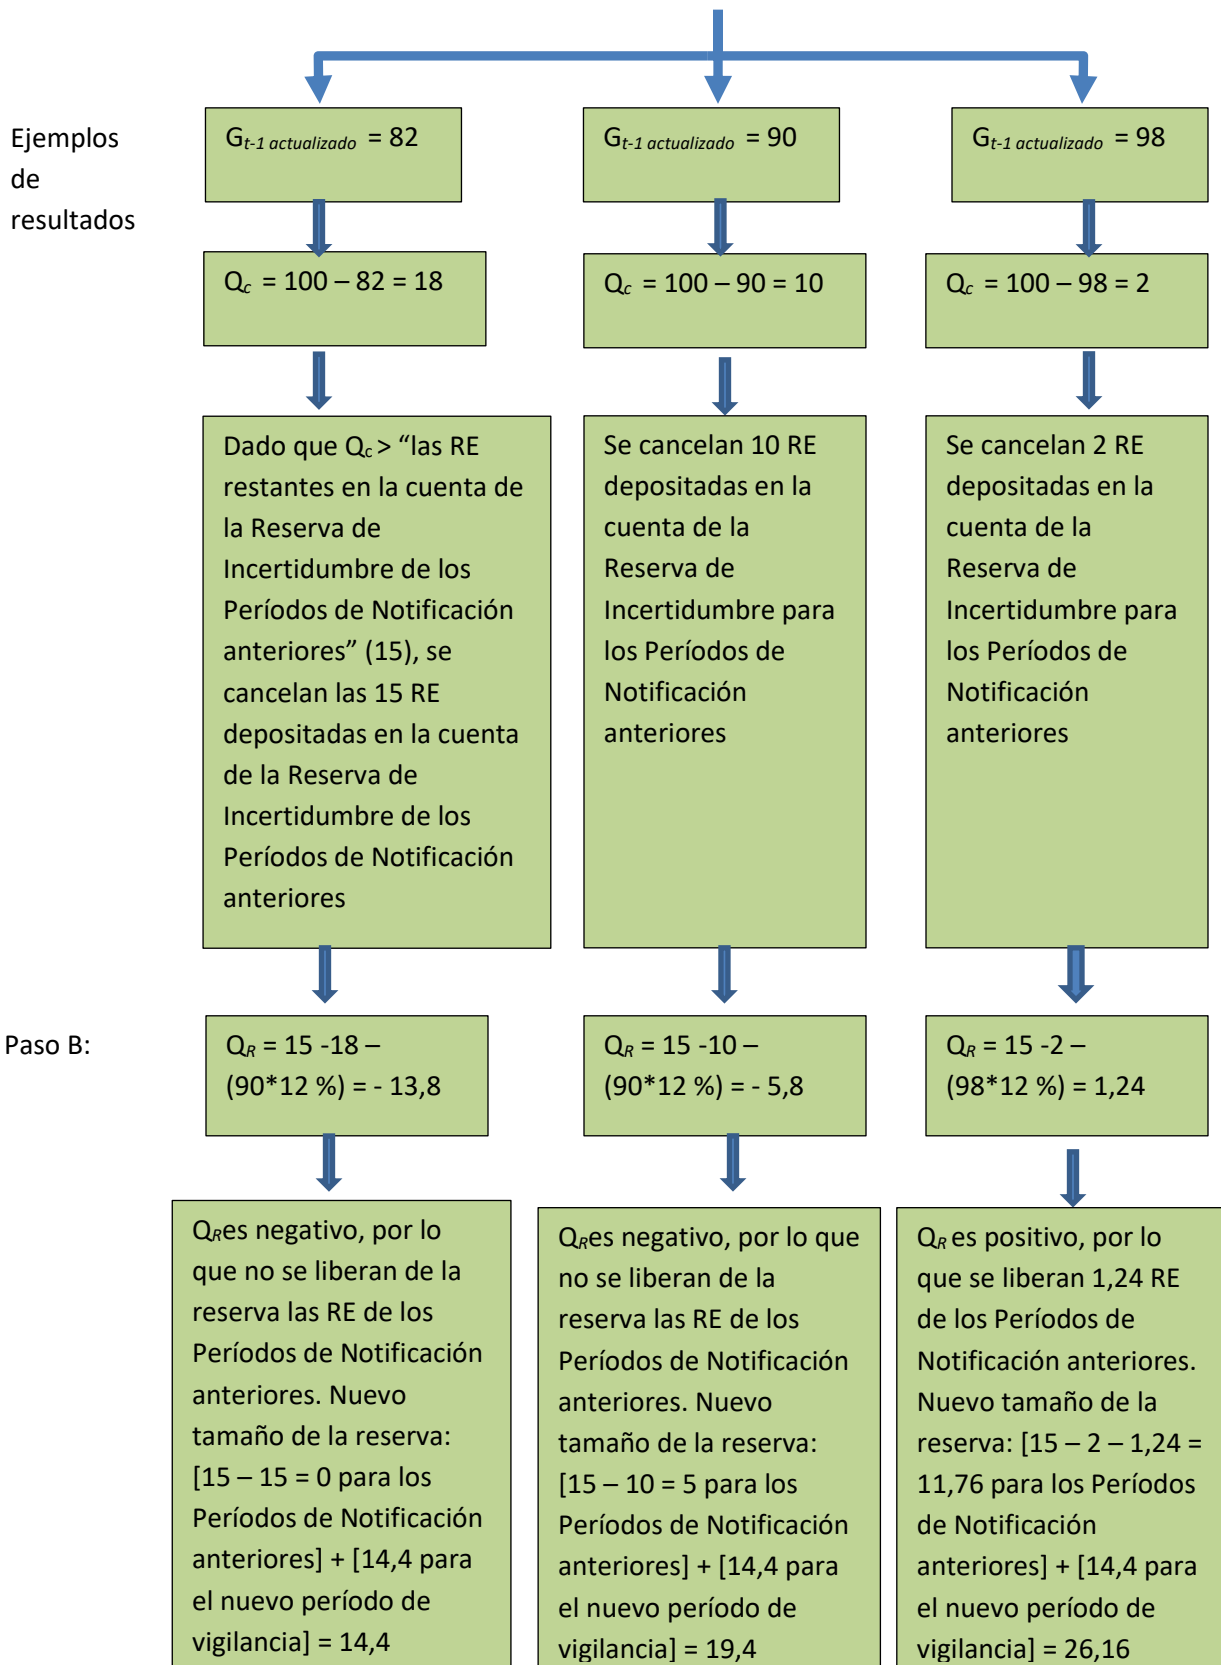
Ejemplos de resultados

$G_{t-1\ actualizado}$ = 82

$G_{t-1\ actualizado}$ = 90

$G_{t-1\ actualizado}$ = 98

$Q_c$ = 100 – 82 = 18

$Q_c$ = 100 – 90 = 10

$Q_c$ = 100 – 98 = 2

Dado que $Q_c$ > “las RE restantes en la cuenta de la Reserva de Incertidumbre de los Períodos de Notificación anteriores” (15), se cancelan las 15 RE depositadas en la cuenta de la Reserva de Incertidumbre de los Períodos de Notificación anteriores

Se cancelan 10 RE depositadas en la cuenta de la Reserva de Incertidumbre para los Períodos de Notificación anteriores

Se cancelan 2 RE depositadas en la cuenta de la Reserva de Incertidumbre para los Períodos de Notificación anteriores

Paso B:

$Q_R$ = 15 -18 – (90*12 %) = - 13,8

$Q_R$ = 15 -10 – (90*12 %) = - 5,8

$Q_R$ = 15 -2 – (98*12 %) = 1,24

$Q_R$es negativo, por lo que no se liberan de la reserva las RE de los Períodos de Notificación anteriores. Nuevo tamaño de la reserva: [15 – 15 = 0 para los Períodos de Notificación anteriores] + [14,4 para el nuevo período de vigilancia] = 14,4

$Q_R$es negativo, por lo que no se liberan de la reserva las RE de los Períodos de Notificación anteriores. Nuevo tamaño de la reserva: [15 – 10 = 5 para los Períodos de Notificación anteriores] + [14,4 para el nuevo período de vigilancia] = 19,4

$Q_R$ es positivo, por lo que se liberan 1,24 RE de los Períodos de Notificación anteriores. Nuevo tamaño de la reserva: [15 – 2 – 1,24 = 11,76 para los Períodos de Notificación anteriores] + [14,4 para el nuevo período de vigilancia] = 26,16